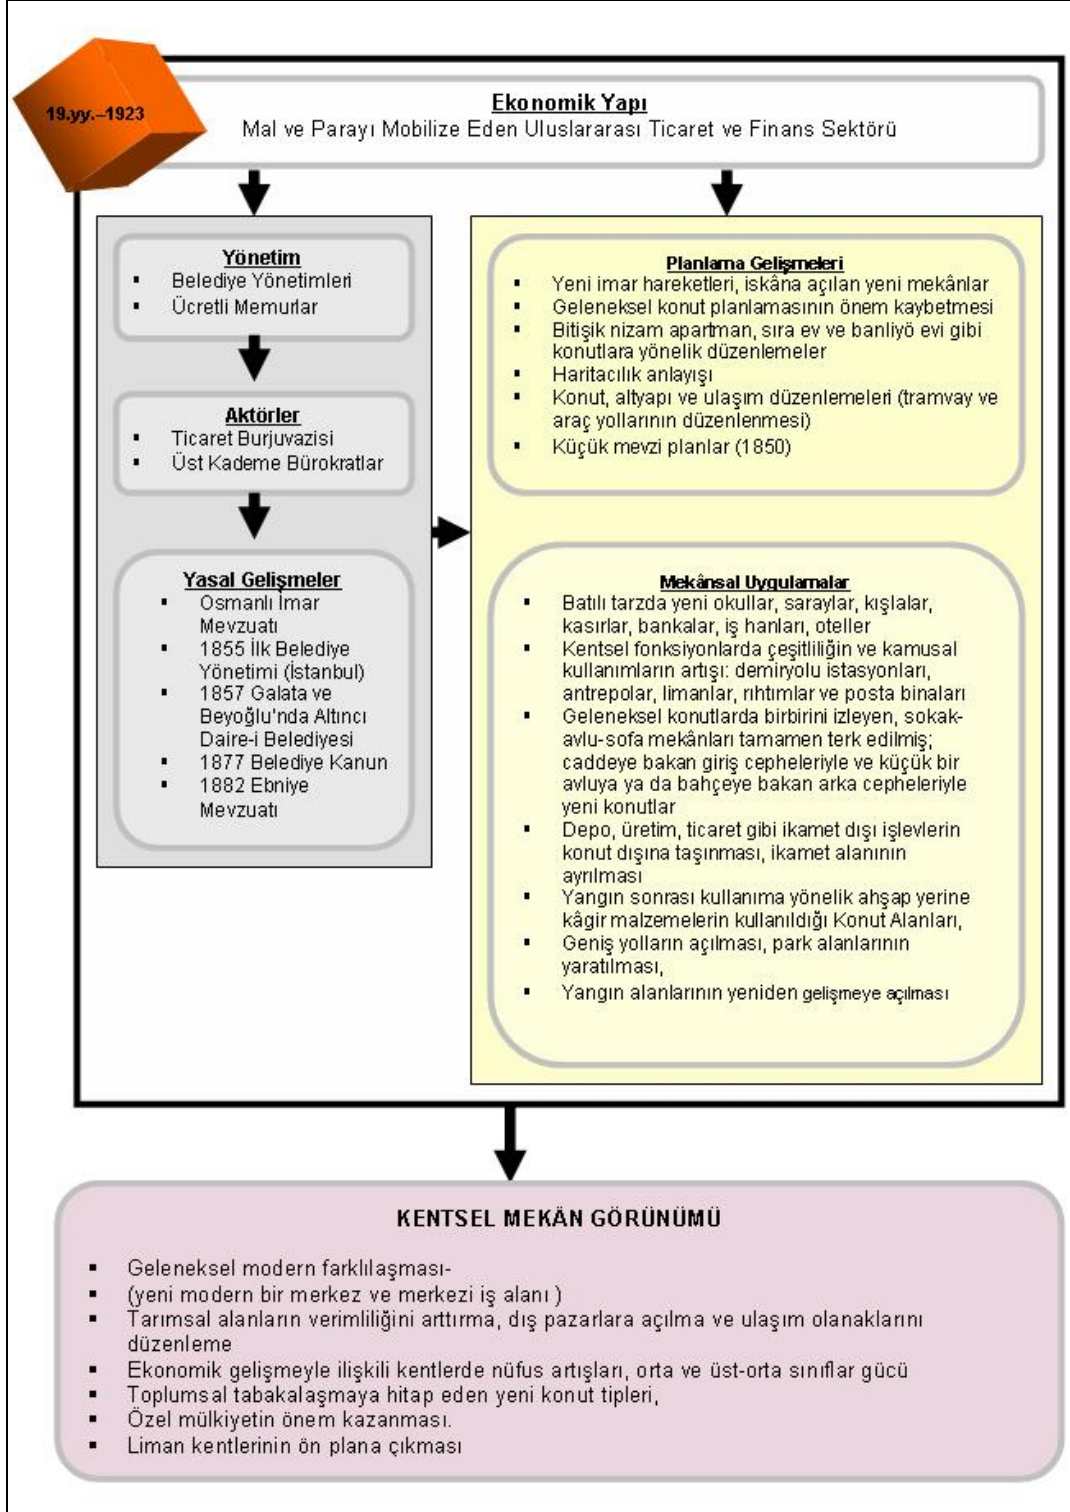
19.yy.–1923

Ekonomik Yapı
Mal ve Parayı Mobilize Eden Uluslararası Ticaret ve Finans Sektörü

Yönetim
- Belediye Yönetimleri
- Ücretli Memurlar

Aktörler
- Ticaret Burjuvazisi
- Üst Kademe Bürokratlar

Yasal Gelişmeler
- Osmanlı İmar Mevzuatı
- 1855 İlk Belediye Yönetimi (İstanbul)
- 1857 Galata ve Beyoğlu'nda Altıncı Daire-i Belediyesi
- 1877 Belediye Kanun
- 1882 Ebniye Mevzuatı

Planlama Gelişmeleri
- Yeni imar hareketleri, iskâna açılan yeni mekânlar
- Geleneksel konut planlamasının önem kaybetmesi
- Bitişik nizam apartman, sıra ev ve banliyö evi gibi konutlara yönelik düzenlemeler
- Haritacılık anlayışı
- Konut, altyapı ve ulaşım düzenlemeleri (tramvay ve araç yollarının düzenlenmesi)
- Küçük mevzi planlar (1850)

Mekânsal Uygulamalar
- Batılı tarzda yeni okullar, saraylar, kışlalar, kasırlar, bankalar, iş hanları, oteller
- Kentsel fonksiyonlarda çeşitliliğin ve kamusal kullanımların artışı: demiryolu istasyonları, antrepolar, limanlar, rıhtımlar ve posta binaları
- Geleneksel konutlarda birbirini izleyen, sokak-avlu-sofa mekânları tamamen terk edilmiş; caddeye bakan giriş cepheleriyle ve küçük bir avluya ya da bahçeye bakan arka cepheleriyle yeni konutlar
- Depo, üretim, ticaret gibi ikamet dışı işlevlerin konut dışına taşınması, ikamet alanının ayrılması
- Yangın sonrası kullanıma yönelik ahşap yerine kâgir malzemelerin kullanıldığı Konut Alanları,
- Geniş yolların açılması, park alanlarının yaratılması,
- Yangın alanlarının yeniden gelişmeye açılması

KENTSEL MEKÂN GÖRÜNÜMÜ

- Geleneksel modern farklılaşması-
- (yeni modern bir merkez ve merkezi iş alanı )
- Tarımsal alanların verimliliğini arttırma, dış pazarlara açılma ve ulaşım olanaklarını düzenleme
- Ekonomik gelişmeyle ilişkili kentlerde nüfus artışları, orta ve üst-orta sınıflar gücü
- Toplumsal tabakalaşmaya hitap eden yeni konut tipleri,
- Özel mülkiyetin önem kazanması.
- Liman kentlerinin ön plana çıkması